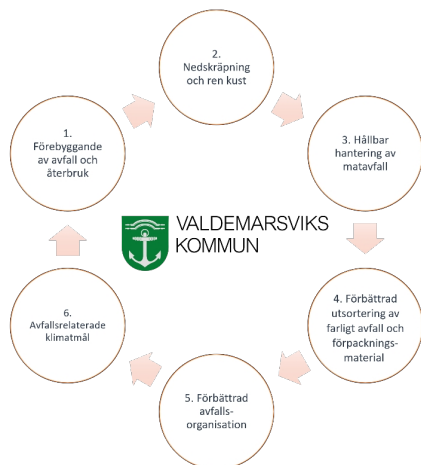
1. Förebyggande av avfall och återbruk

2. Nedskräpning och ren kust

3. Hållbar hantering av matavfall

VALDEMARSVIKS KOMMUN

4. Förbättrad utsortering av farligt avfall och förpackningsmaterial

5. Förbättrad avfallsorganisation

6. Avfallsrelaterade klimatmål